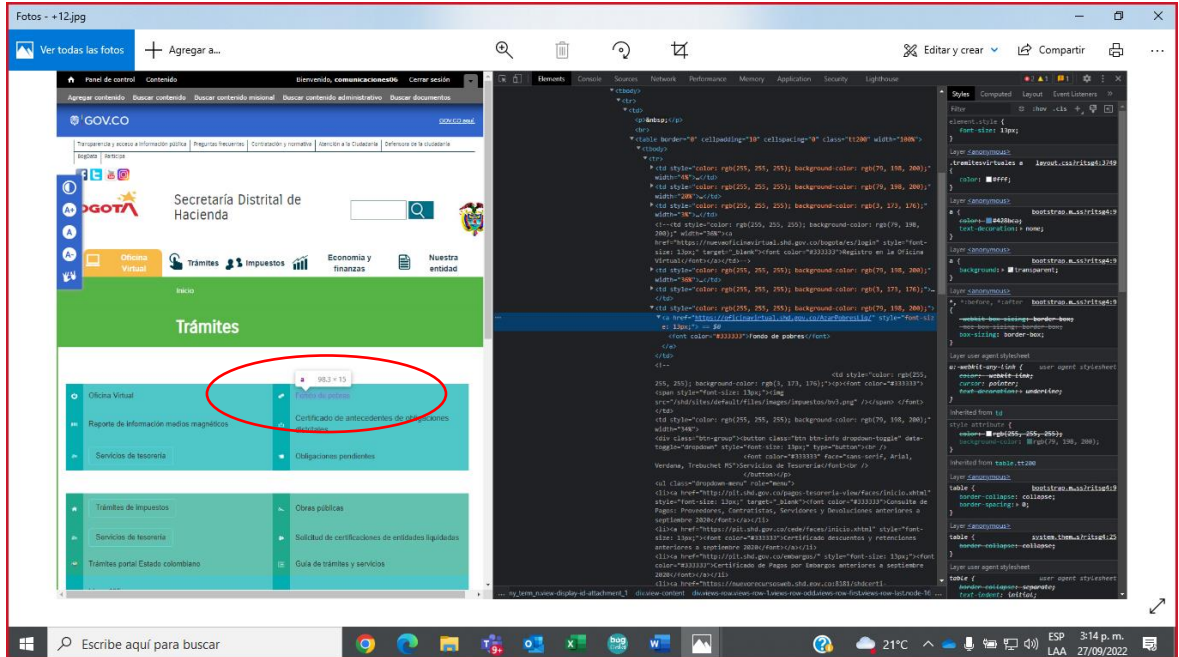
Fotos - +12.jpg

Ver todas las fotos
Agregar a...
Editar y crear
Compartir

Panel de control Contenido
Bienvenido, comunicaciones06 Cerrar sesión
Agregar contenido Buscar contenido Buscar contenido misional Buscar contenido administrativo Buscar documentos

GOV.CO

Transparencia y acceso a información pública Preguntas frecuentes Contratación y normativa Atención a la Ciudadanía Defensora de la ciudadanía

Secretaría Distrital de Hacienda

Oficina Virtual
Trámites
Impuestos
Economía y finanzas
Nuestra entidad

Inicio

Trámites

a 98.3 × 15

Oficina Virtual
Fondo de pobres
Reporte de información medios magnéticos
Certificado de antecedentes de obligaciones
Servicios de tesorería
Obligaciones pendientes

Trámites de impuestos
Obras públicas
Servicios de tesorería
Solicitud de certificaciones de entidades liquidadas
Trámites portal Estado colombiano
Guía de trámites y servicios

Elements Console Sources Network Performance Memory Application Security Lighthouse

<tbody>
<tr>
<td>
<p>&nbsp;</p>
<br>
<table border="0" cellpadding="10" cellspacing="0" class="tt200" width="100%">
<tbody>
<tr>
<td style="color: rgb(255, 255, 255); background-color: rgb(79, 198, 200);" width="4%">…</td>
<td style="color: rgb(255, 255, 255); background-color: rgb(79, 198, 200);" width="28%">…</td>
<td style="color: rgb(255, 255, 255); background-color: rgb(3, 173, 176);" width="4%">…</td>
<!--<td style="color: rgb(255, 255, 255); background-color: rgb(79, 198, 200);" width="30%"><a href="https://nuevaoficinavirtual.shd.gov.co/bogota/es/login" style="font-size: 13px;" target="_blank"><font color="#333333">Registro en la Oficina Virtual</font></a></td>-->
<td style="color: rgb(255, 255, 255); background-color: rgb(79, 198, 200);" width="30%">…</td>
<td style="color: rgb(255, 255, 255); background-color: rgb(3, 173, 176);">…</td>
<td style="color: rgb(255, 255, 255); background-color: rgb(79, 198, 200);">
<a href="https://oficinavirtual.shd.gov.co/ArgeFobresItc/" style="font-size: 13px;"> == $0
<font color="#333333">Fondo de pobres</font>
</a>
</td>
<!--
<td style="color: rgb(255, 255, 255); background-color: rgb(3, 173, 176);"><p><font color="#333333">
<span style="font-size: 13px;"><img src="/shd/sites/default/files/images/impuestos/bv3.png" /></span> </font>
</td>
<td style="color: rgb(255, 255, 255); background-color: rgb(79, 198, 200);" width="34%">
<div class="btn-group"><button class="btn btn-info dropdown-toggle" data-toggle="dropdown" style="font-size: 13px;" type="button"><br />
<font color="#333333" face="sans-serif, Arial, Verdana, Trebuchet MS">Servicios de Tesorería</font><br />
</button></p>
<ul class="dropdown-menu" role="menu">
<li><a href="http://pit.shd.gov.co/pagos-tesoreria-view/faces/inicio.xhtml" style="font-size: 13px;" target="_blank"><font color="#333333">Consulta de Pagos: Proveedores, Contratistas, Servidores y Devoluciones anteriores a septiembre 2020</font></a></li>
<li><a href="https://pit.shd.gov.co/cede/faces/inicio.xhtml" style="font-size: 13px;"><font color="#333333">Certificado descuentos y retenciones anteriores a septiembre 2020</font></a></li>
<li><a href="http://pit.shd.gov.co/embargos/" style="font-size: 13px;"><font color="#333333">Certificado de Pagos por Embargos anteriores a septiembre 2020</font></a></li>

Styles Computed Layout Event Listeners
Filter :hov .cls
element.style {
font-size: 13px;
}
.tramitesvirtuales a layout.css?ritsg4:3749
color: #fff;
a { bootstrap.m…ss?ritsg4:9
color: #428bca;
text-decoration: none;
}
a { bootstrap.m…ss?ritsg4:9
background: transparent;
}
*, *:before, *:after bootstrap.m…ss?ritsg4:9
-webkit-box-sizing: border-box;
-moz-box-sizing: border-box;
box-sizing: border-box;
}
Layer user agent stylesheet
a:-webkit-any-link { user agent stylesheet
color: -webkit-link;
cursor: pointer;
text-decoration: underline;
}
Inherited from td
style attribute {
color: rgb(255, 255, 255);
background-color: rgb(79, 198, 200);
}
Inherited from table.tt200
table { bootstrap.m…ss?ritsg4:9
border-collapse: collapse;
border-spacing: 0;
}
table { system.theme.s?ritsg4:25
border-collapse: collapse;
}
table { user agent stylesheet
border-collapse: separate;
text-indent: initial;

Escribe aquí para buscar
21°C
ESP LAA
3:14 p. m.
27/09/2022